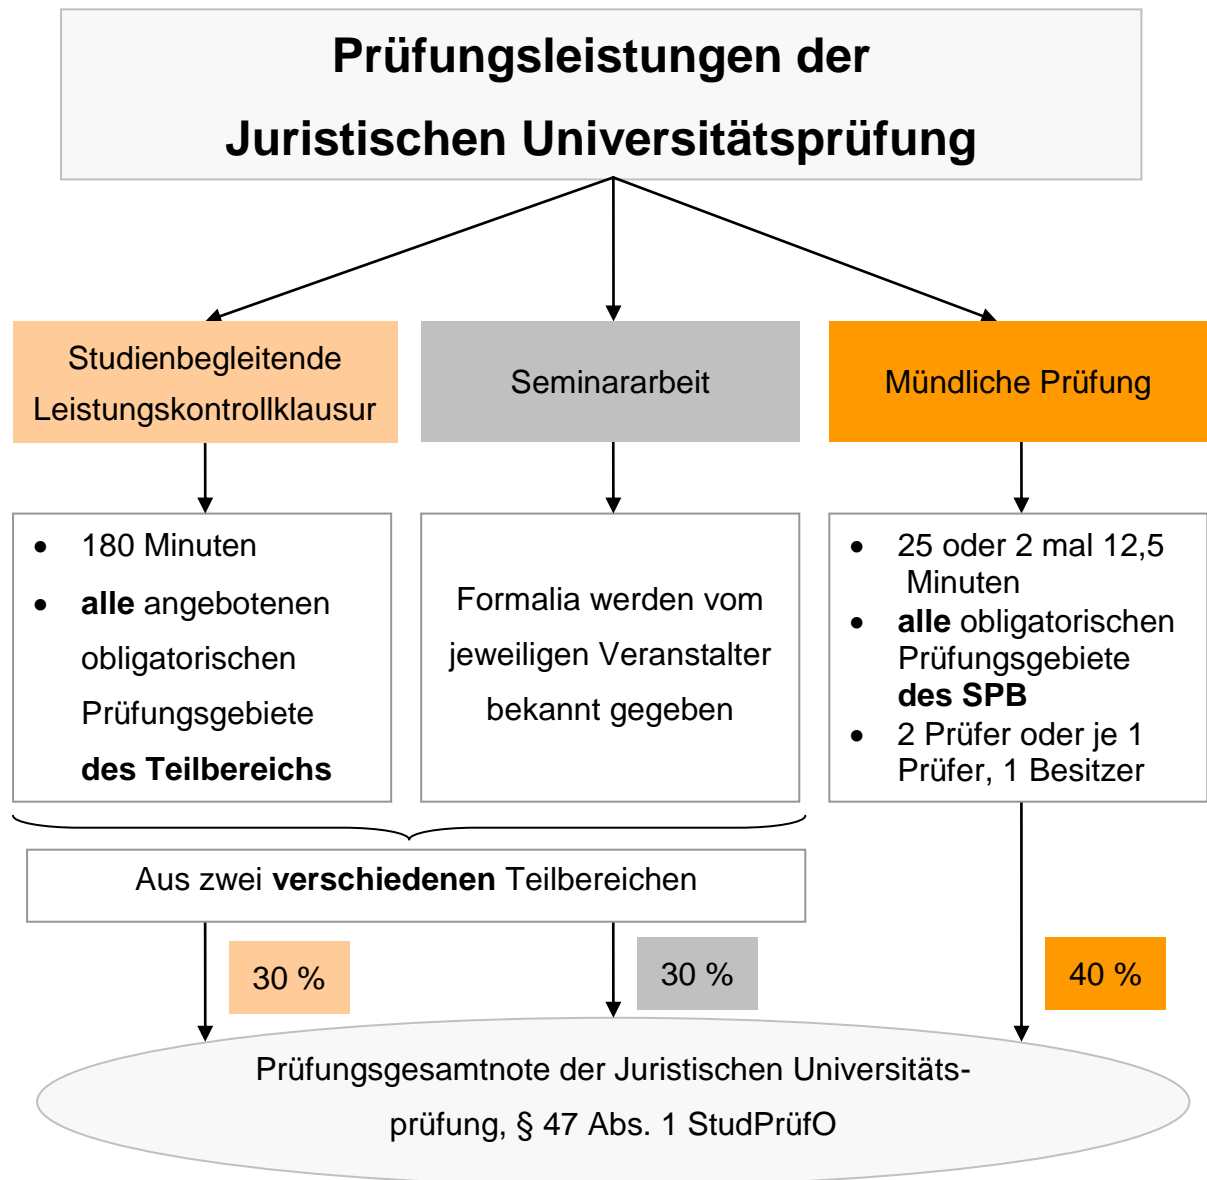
Prüfungsleistungen der Juristischen Universitätsprüfung

Studienbegleitende Leistungskontrollklausur

Seminararbeit

Mündliche Prüfung

- 180 Minuten
- **alle** angebotenen obligatorischen Prüfungsgebiete **des Teilbereichs**

Formalia werden vom jeweiligen Veranstalter bekannt gegeben

- 25 oder 2 mal 12,5 Minuten
- **alle** obligatorischen Prüfungsgebiete **des SPB**
- 2 Prüfer oder je 1 Prüfer, 1 Besitzer

Aus zwei **verschiedenen** Teilbereichen

30 %

30 %

40 %

Prüfungsgesamtnote der Juristischen Universitätsprüfung, § 47 Abs. 1 StudPrüfO